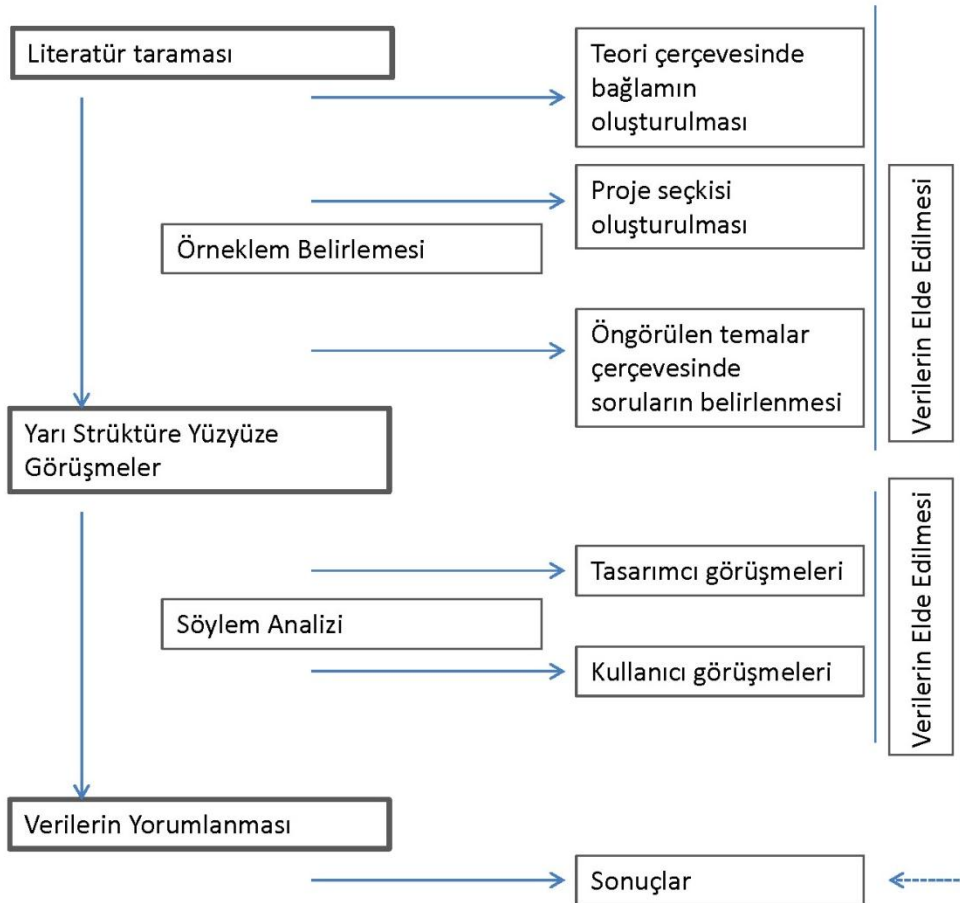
Literatür taraması

Teori çerçevesinde bağlamın oluşturulması

Proje seçkisi oluşturulması

Örneklem Belirlemesi

Öngörülen temalar çerçevesinde soruların belirlenmesi

Verilerin Elde Edilmesi

Yarı Strüktüre Yüzyüze Görüşmeler

Tasarımcı görüşmeleri

Söylem Analizi

Kullanıcı görüşmeleri

Verilerin Elde Edilmesi

Verilerin Yorumlanması

Sonuçlar